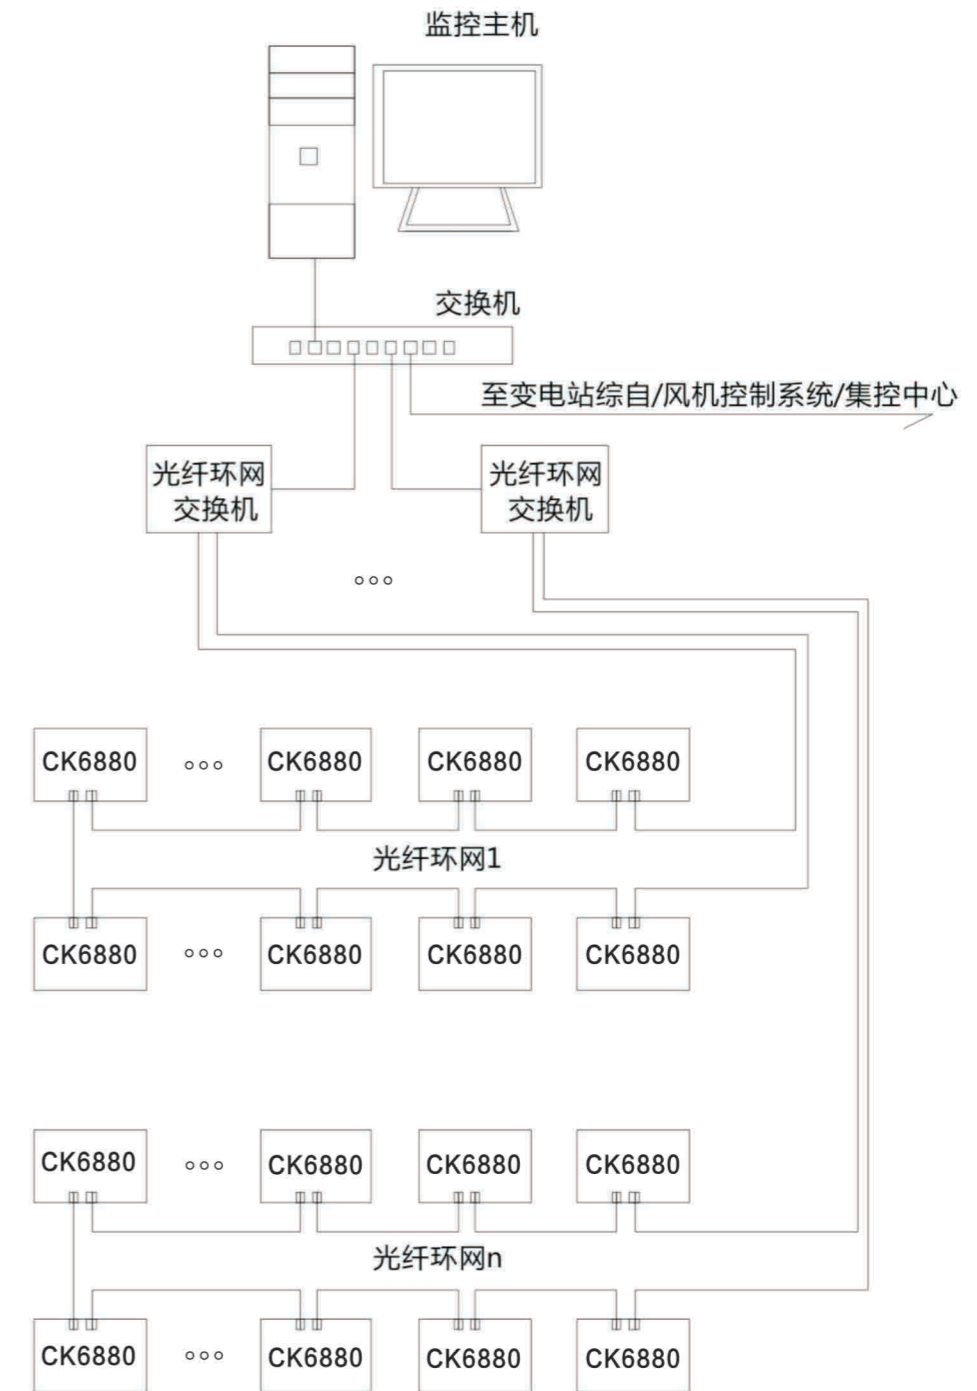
监控主机

交换机

至变电站综自/风机控制系统/集控中心

光纤环网交换机

光纤环网交换机

◦◦◦

CK6880 ◦◦◦ CK6880 CK6880 CK6880

光纤环网1

CK6880 ◦◦◦ CK6880 CK6880 CK6880

CK6880 ◦◦◦ CK6880 CK6880 CK6880

光纤环网n

CK6880 ◦◦◦ CK6880 CK6880 CK6880